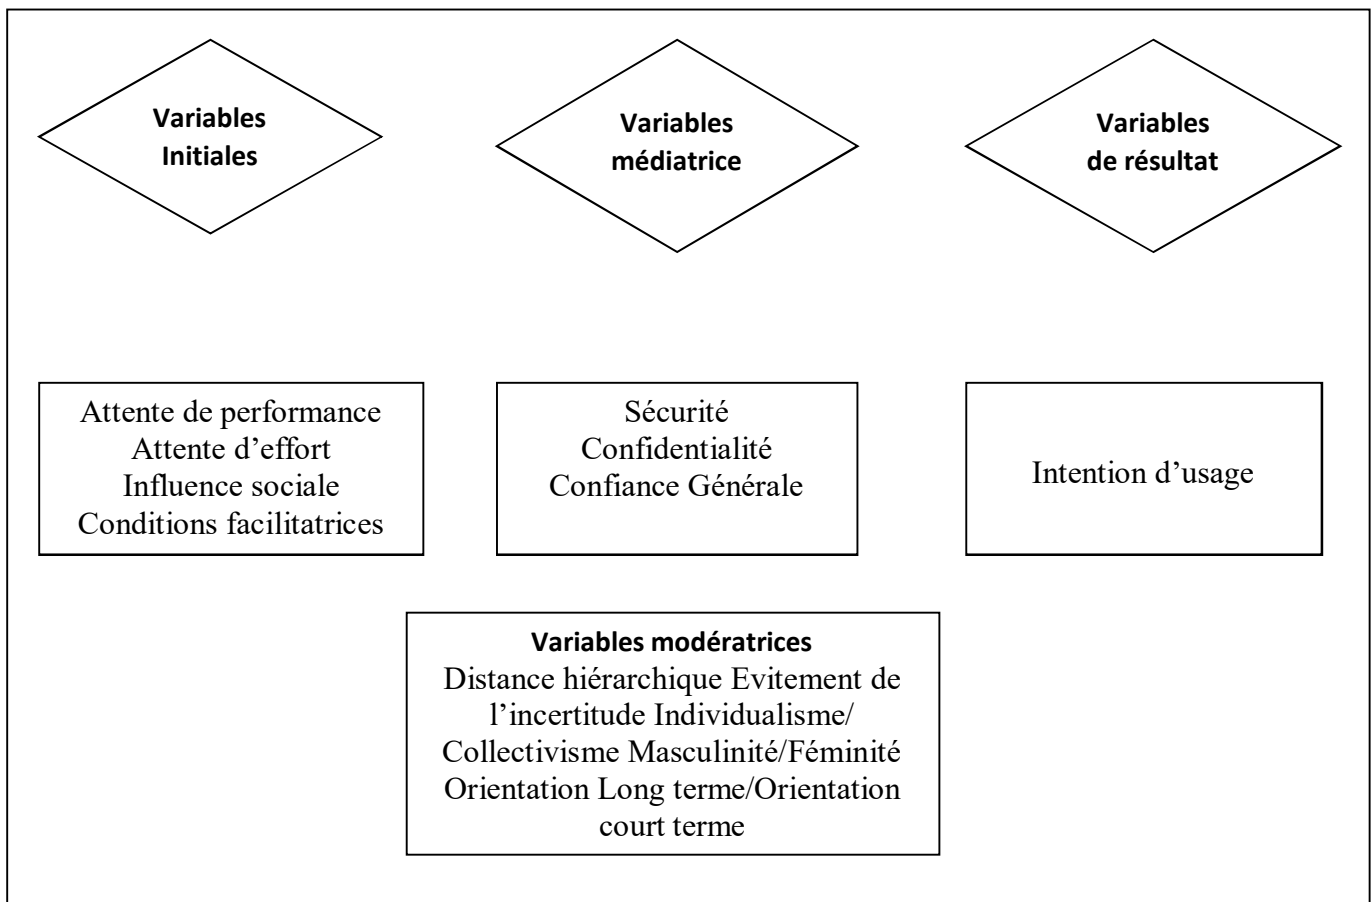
Variables Initiales

Variables médiatrice

Variables de résultat

Attente de performance
Attente d'effort
Influence sociale
Conditions facilitatrices

Sécurité
Confidentialité
Confiance Générale

Intention d'usage

Variables modératrices
Distance hiérarchique Evitement de l'incertitude Individualisme/ Collectivisme Masculinité/Féminité Orientation Long terme/Orientation court terme